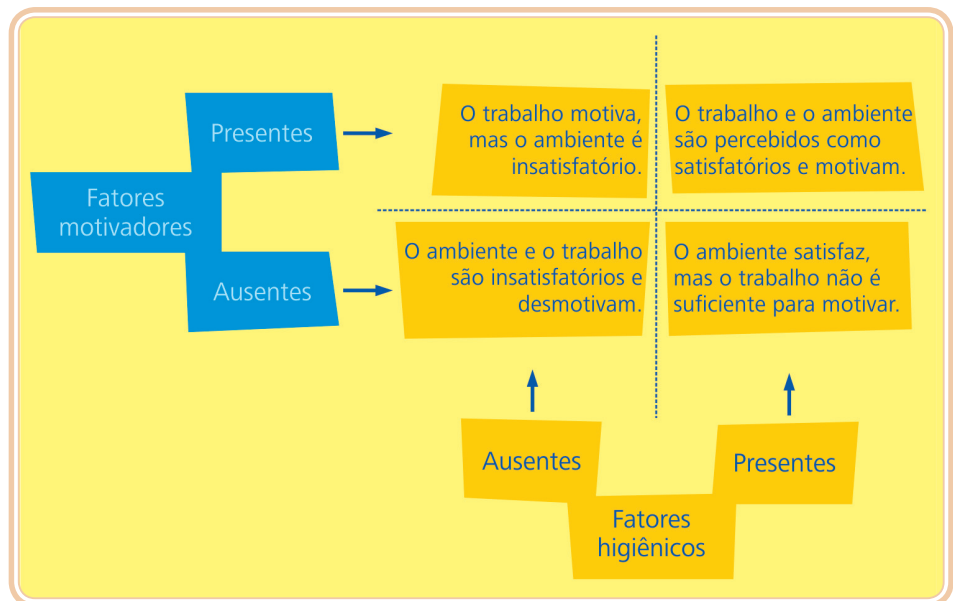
Fatores motivadores

Presentes

Ausentes

O trabalho motiva, mas o ambiente é insatisfatório.

O trabalho e o ambiente são percebidos como satisfatórios e motivam.

O ambiente e o trabalho são insatisfatórios e desmotivam.

O ambiente satisfaz, mas o trabalho não é suficiente para motivar.

Ausentes

Presentes

Fatores higiênicos